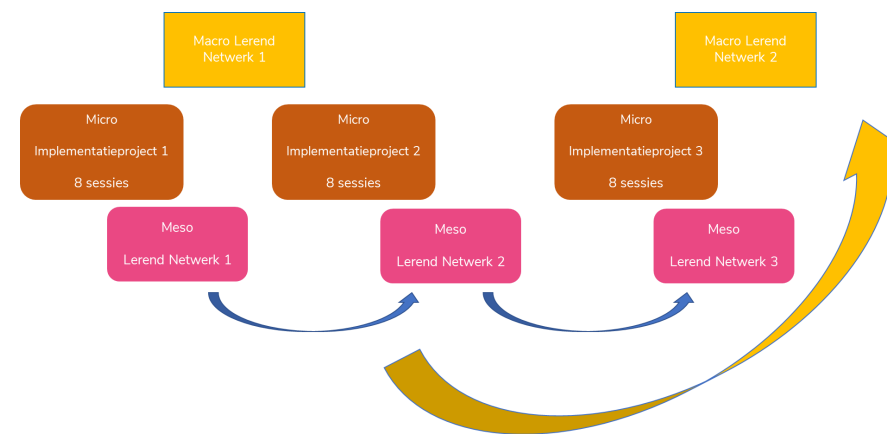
Macro Lerend Netwerk 1

Macro Lerend Netwerk 2

Micro

Implementatieproject 1

8 sessies

Micro

Implementatieproject 2

8 sessies

Micro

Implementatieproject 3

8 sessies

Meso

Lerend Netwerk 1

Meso

Lerend Netwerk 2

Meso

Lerend Netwerk 3